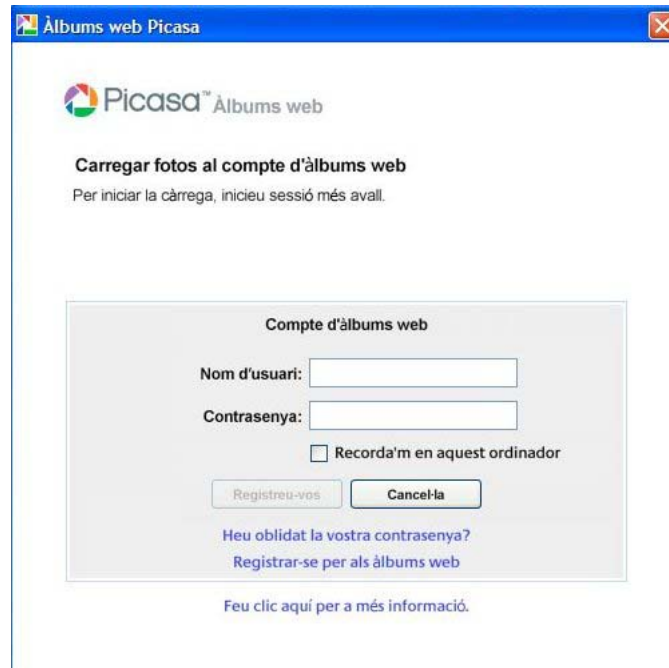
Àlbums web Picasa

Picasa™ Àlbums web

Carregar fotos al compte d'àlbums web

Per iniciar la càrrega, inicieu sessió més avall.

Compte d'àlbums web

Nom d'usuari:

Contrasenya:

Recorda'm en aquest ordinador

Registreu-vos

Cancel·la

Heu oblidat la vostra contrasenya?

Registrar-se per als àlbums web

Feu clic aquí per a més informació.